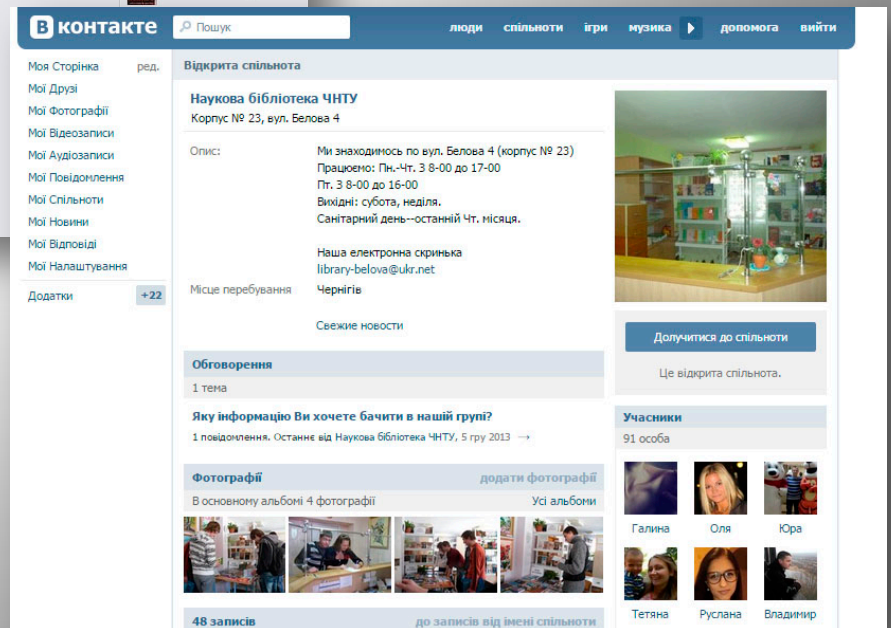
B контакте

Пошук

люди спільноти ігри музика допомога вийти

Моя Сторінка ред.
Мої Друзі
Мої Фотографії
Мої Відеозаписи
Мої Аудіозаписи
Мої Повідомлення
Мої Спільноти
Мої Новини
Мої Відповіді
Мої Налаштування

Додатки +22

Відкрита спільнота

Наукова бібліотека ЧНТУ
Корпус № 23, вул. Белова 4

Опис:
Ми знаходимось по вул. Белова 4 (корпус № 23)
Працюємо: Пн.-Чт. З 8-00 до 17-00
Пт. З 8-00 до 16-00
Вихідні: субота, неділя.
Санітарний день--останній Чт. місяця.

Наша електронна скринька
library-belova@ukr.net

Місце перебування Чернігів

Свежие новости

Долучитися до спільноти

Це відкрита спільнота.

Обговорення
1 тема

Яку інформацію Ви хочете бачити в нашій групі?
1 повідомлення. Останнє від Наукова бібліотека ЧНТУ, 5 гру 2013 →

Учасники
91 особа

Галина Оля Юра

Тетяна Руслана Владимир

Фотографії додати фотографії
В основному альбомі 4 фотографії Усі альбоми

48 записів до записів від імені спільноти